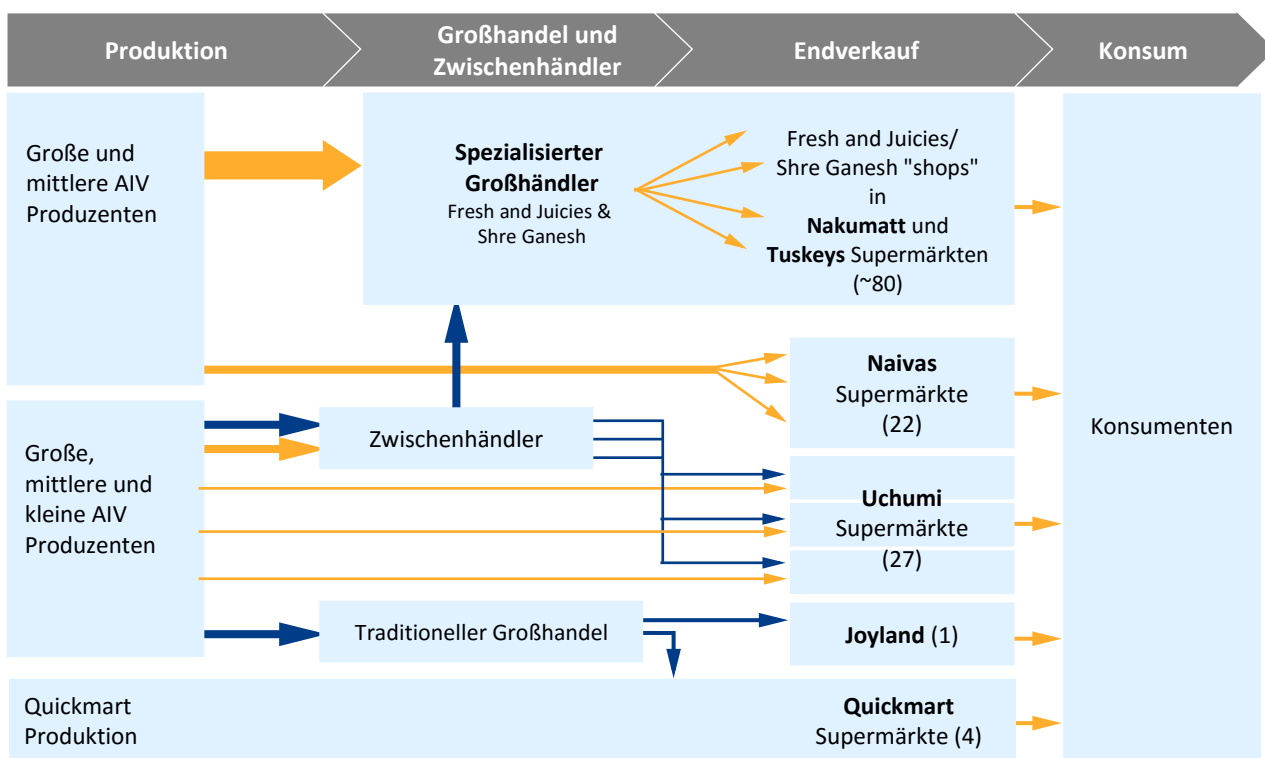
Produktion

Großhandel und Zwischenhändler

Endverkauf

Konsum

Große und mittlere AIV Produzenten

Spezialisierter Großhändler
Fresh and Juicies & Shre Ganesh

Fresh and Juicies/ Shre Ganesh "shops" in **Nakumatt** und **Tuskeys** Supermärkten (~80)

**Naivas** Supermärkte (22)

Zwischenhändler

Große, mittlere und kleine AIV Produzenten

**Uchumi** Supermärkte (27)

Traditioneller Großhandel

**Joyland** (1)

Quickmart Produktion

**Quickmart** Supermärkte (4)

Konsumenten